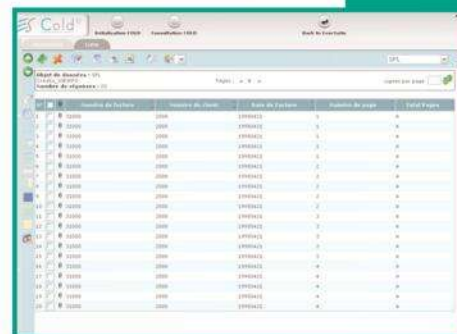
Cold

Initialisation COLD

Consultation COLD

Back to Coolsite

SPL

Objet de données : SPL

Nombre de réponses : 20

Pages : 1

Lignes par page

| N° | | | Numéro de facture | Numéro de client | Date de facture | Numéro de page | Total Pages |
|---|---|---|---|---|---|---|---|
| 1 | | | 31000 | 2000 | 19990415 | 1 | 4 |
| 2 | | | 31000 | 2000 | 19990415 | 1 | 4 |
| 3 | | | 31000 | 2000 | 19990415 | 1 | 4 |
| 4 | | | 31000 | 2000 | 19990415 | 1 | 4 |
| 5 | | | 31000 | 2000 | 19990415 | 1 | 4 |
| 6 | | | 31000 | 2000 | 19990415 | 2 | 4 |
| 7 | | | 31000 | 2000 | 19990415 | 2 | 4 |
| 8 | | | 31000 | 2000 | 19990415 | 2 | 4 |
| 9 | | | 31000 | 2000 | 19990415 | 2 | 4 |
| 10 | | | 31000 | 2000 | 19990415 | 2 | 4 |
| 11 | | | 31000 | 2000 | 19990415 | 3 | 4 |
| 12 | | | 31000 | 2000 | 19990415 | 3 | 4 |
| 13 | | | 31000 | 2000 | 19990415 | 3 | 4 |
| 14 | | | 31000 | 2000 | 19990415 | 3 | 4 |
| 15 | | | 31000 | 2000 | 19990415 | 3 | 4 |
| 16 | | | 31000 | 2000 | 19990415 | 4 | 4 |
| 17 | | | 31000 | 2000 | 19990415 | 4 | 4 |
| 18 | | | 31000 | 2000 | 19990415 | 4 | 4 |
| 19 | | | 31000 | 2000 | 19990415 | 4 | 4 |
| 20 | | | 31000 | 2000 | 19990415 | 4 | 4 |